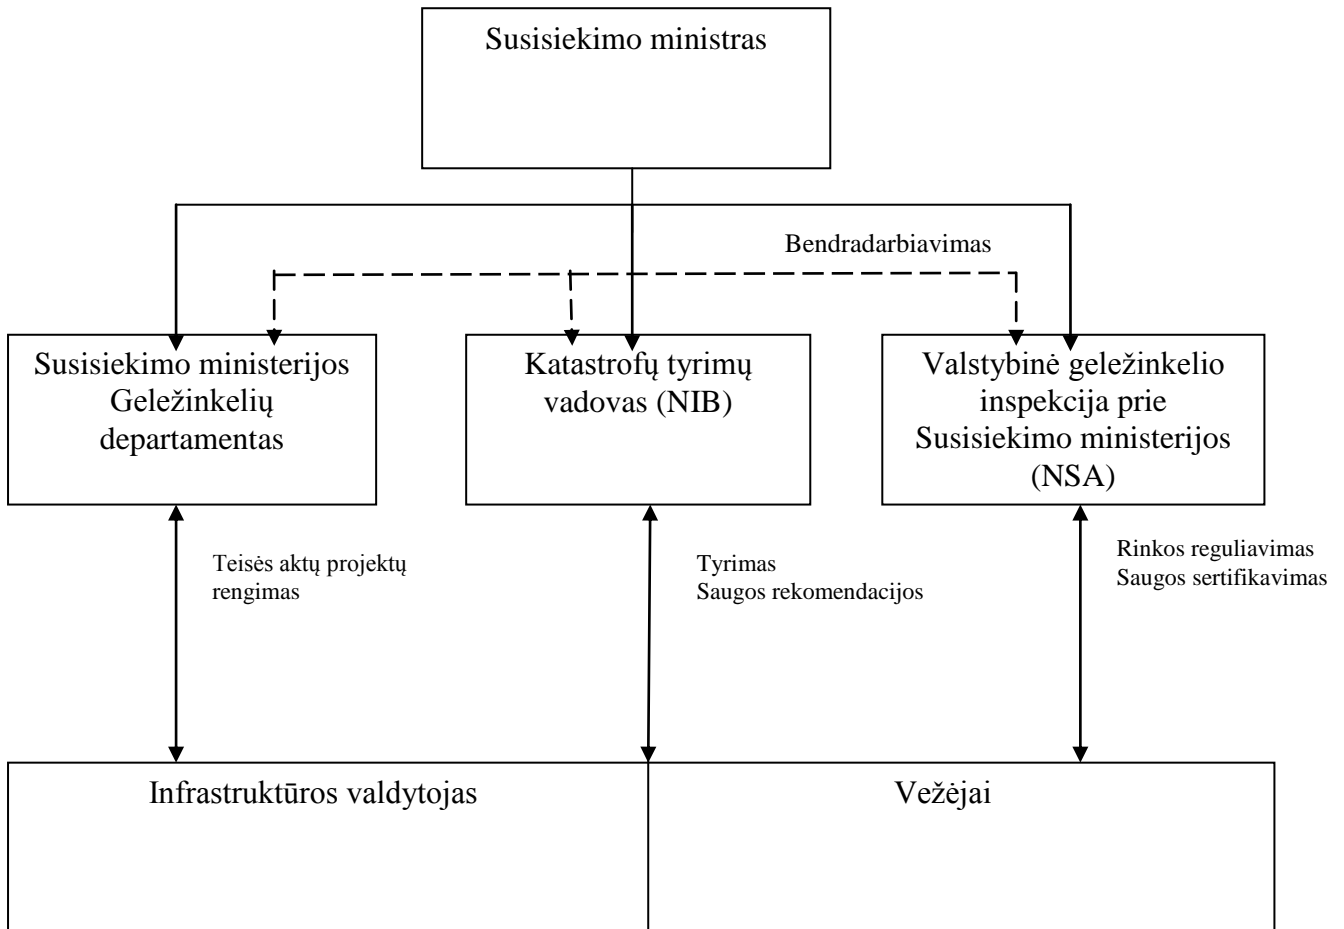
Susisiekimo ministras

Bendradarbiavimas

Susisiekimo ministerijos Geležinkelių departamentas

Katastrofų tyrimų vadovas (NIB)

Valstybinė geležinkelio inspekcija prie Susisiekimo ministerijos (NSA)

Teisės aktų projektų rengimas

Tyrimas
Saugos rekomendacijos

Rinkos reguliavimas
Saugos sertifikavimas

Infrastruktūros valdytojas

Vežėjai